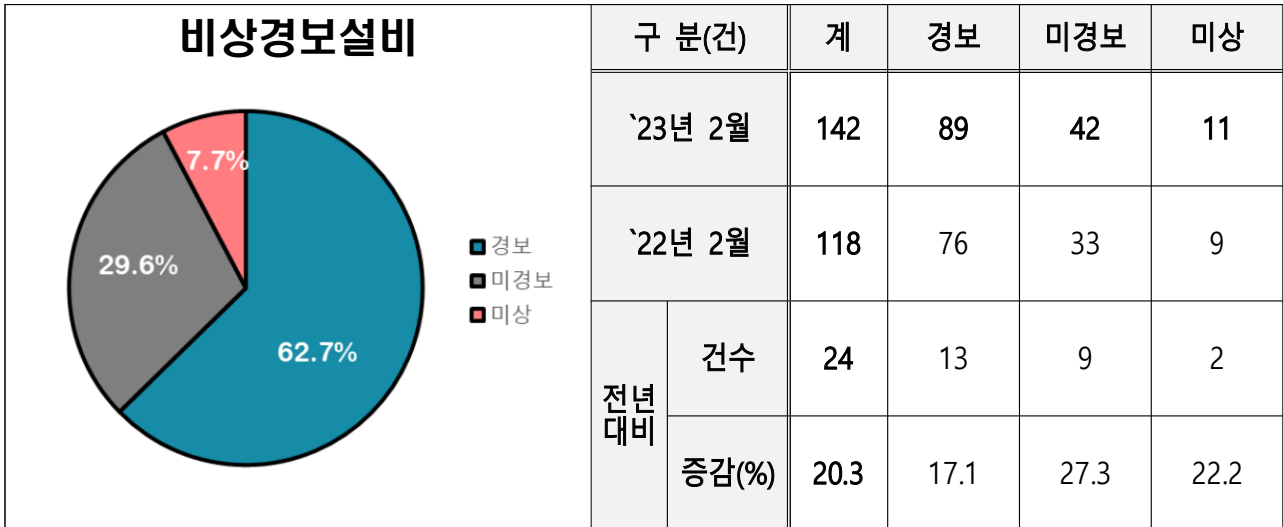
비상경보설비

7.7%
29.6%
62.7%

경보
미경보
미상

| 구 분(건) | | 계 | 경보 | 미경보 | 미상 |
|---|---|---|---|---|---|
| `23년 2월 | | 142 | 89 | 42 | 11 |
| `22년 2월 | | 118 | 76 | 33 | 9 |
| 전년 대비 | 건수 | 24 | 13 | 9 | 2 |
| 전년 대비 | 증감(%) | 20.3 | 17.1 | 27.3 | 22.2 |